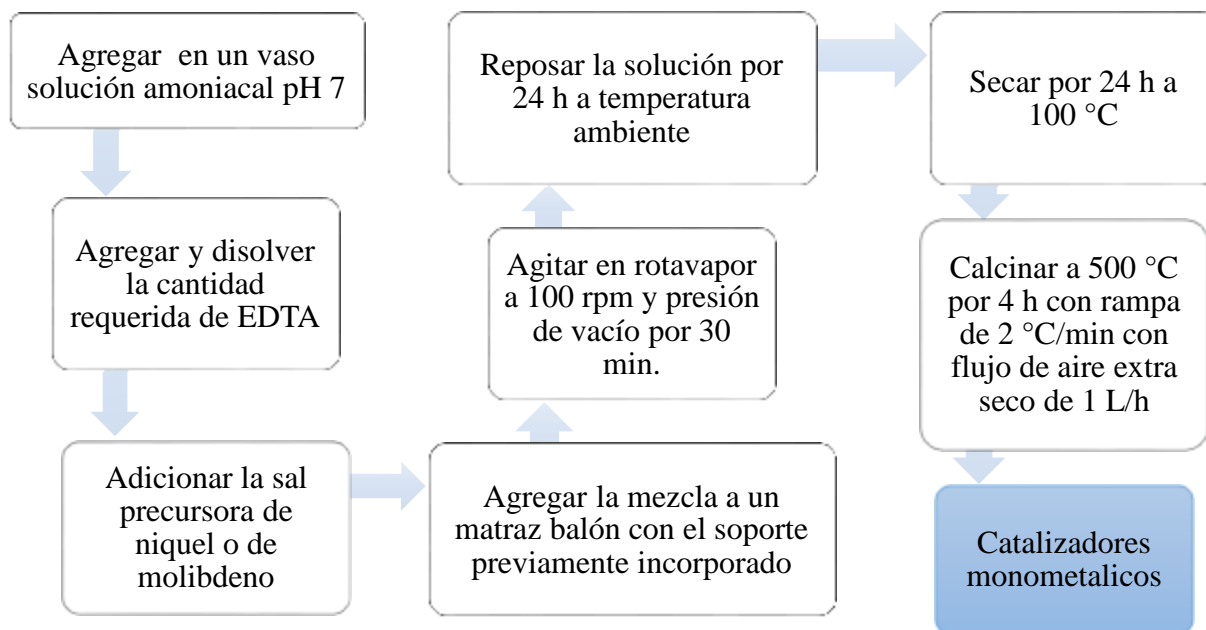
Agregar en un vaso solución amoniacal pH 7

Agregar y disolver la cantidad requerida de EDTA

Adicionar la sal precursora de niquel o de molibdeno

Agregar la mezcla a un matraz balón con el soporte previamente incorporado

Agitar en rotavapor a 100 rpm y presión de vacío por 30 min.

Reposar la solución por 24 h a temperatura ambiente

Secar por 24 h a 100 °C

Calcinar a 500 °C por 4 h con rampa de 2 °C/min con flujo de aire extra seco de 1 L/h

Catalizadores monometalicos